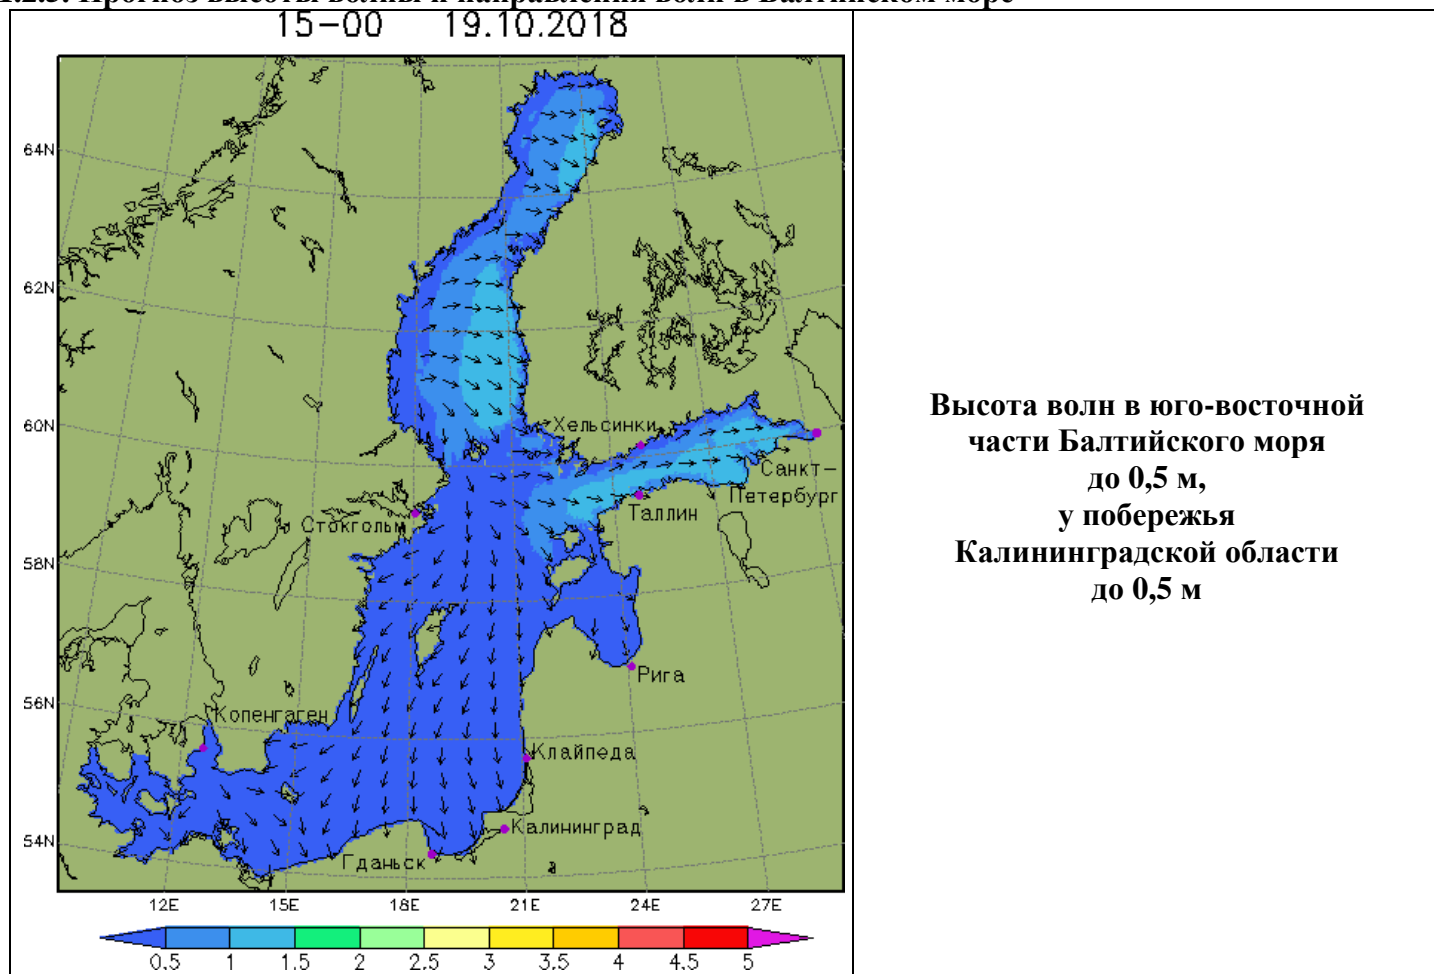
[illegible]

15–00 19.10.2018

64N
62N
60N
58N
56N
54N

Хельсинки
Санкт–Петербург
Таллин
Стокгольм
Рига
Копенгаген
Клайпеда
Калининград
Гданьск

12E 15E 18E 21E 24E 27E

0.5 1 1.5 2 2.5 3 3.5 4 4.5 5

Высота волн в юго-восточной части Балтийского моря до 0,5 м, у побережья Калининградской области до 0,5 м